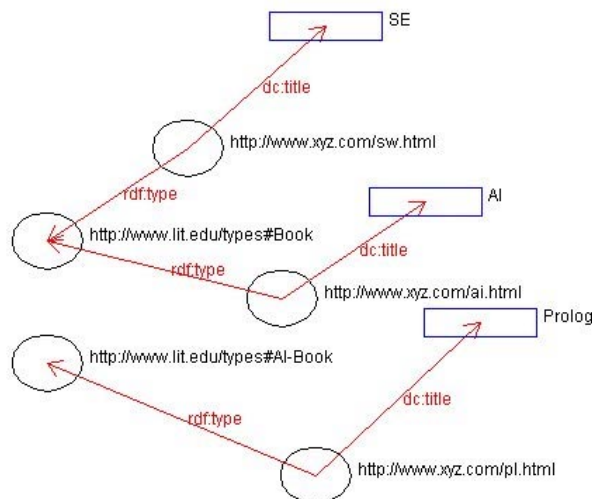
SE

dc:title

http://www.xyz.com/sw.html

rdf:type

AI

http://www.lit.edu/types#Book

dc:title

rdf:type

http://www.xyz.com/ai.html

Prolog

http://www.lit.edu/types#AI-Book

dc:title

rdf:type

http://www.xyz.com/pl.html